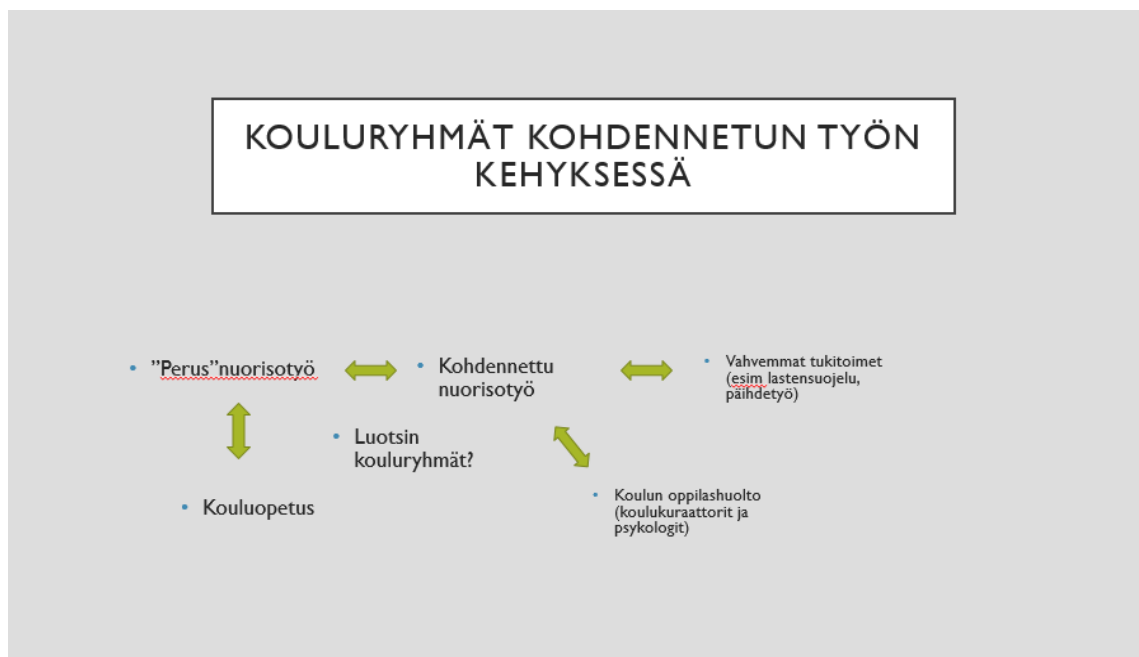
KOULURYHMÄT KOHDENNETUN TYÖN KEHYKSESSÄ

• ”Perus”nuorisotyö

• Kohdennettu nuorisotyö

• Vahvemmat tukitoimet (esim lastensuojelu, päihdetyö)

• Luotsin kouluryhmät?

• Kouluopetus

• Koulun oppilashuolto (koulukuraattorit ja psykologit)